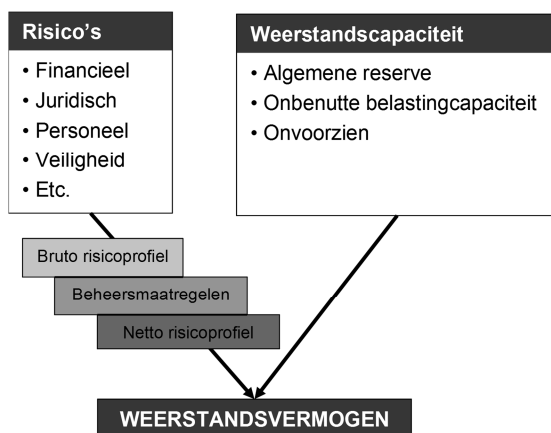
Risico's
• Financieel
• Juridisch
• Personeel
• Veiligheid
• Etc.

Weerstandscapaciteit
• Algemene reserve
• Onbenutte belastingcapaciteit
• Onvoorzien

Bruto risicoprofiel

Beheersmaatregelen

Netto risicoprofiel

WEERSTANDSVERMOGEN